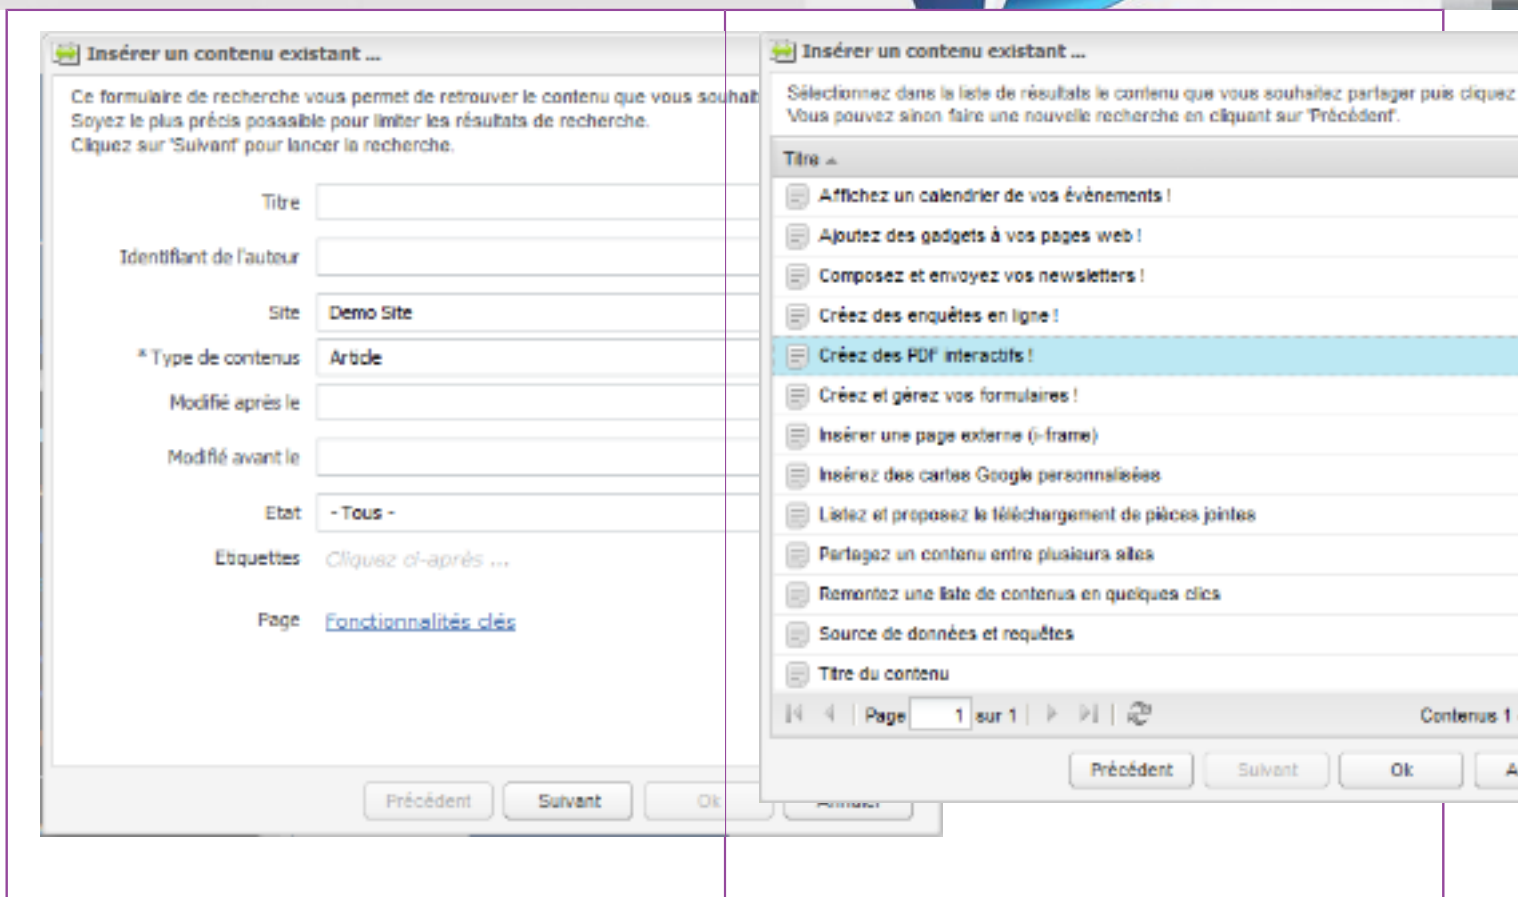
Insérer un contenu existant ...

Ce formulaire de recherche vous permet de retrouver le contenu que vous souhait
Soyez le plus précis possible pour limiter les résultats de recherche.
Cliquez sur 'Suivant' pour lancer la recherche.

Titre
Identifiant de l'auteur
Site Demo Site
* Type de contenus Article
Modifié après le
Modifié avant le
Etat - Tous -
Etiquettes Cliquez ci-après ...
Page Fonctionnalités clés

Précédent Suivant Ok Annuler

Insérer un contenu existant ...

Sélectionnez dans la liste de résultats le contenu que vous souhaitez partager puis cliquez
Vous pouvez sinon faire une nouvelle recherche en cliquant sur 'Précédent'.

| Titre |
|---|
| Affichez un calendrier de vos évènements ! |
| Ajoutez des gadgets à vos pages web ! |
| Composez et envoyez vos newsletters ! |
| Créez des enquêtes en ligne ! |
| Créez des PDF interactifs ! |
| Créez et gérez vos formulaires ! |
| Insérer une page externe (i-frame) |
| Insérez des cartes Google personnalisées |
| Listez et proposez le téléchargement de pièces jointes |
| Partagez un contenu entre plusieurs sites |
| Remontez une liste de contenus en quelques clics |
| Source de données et requêtes |
| Titre du contenu |

Page 1 sur 1 Contenus 1

Précédent Suivant Ok A